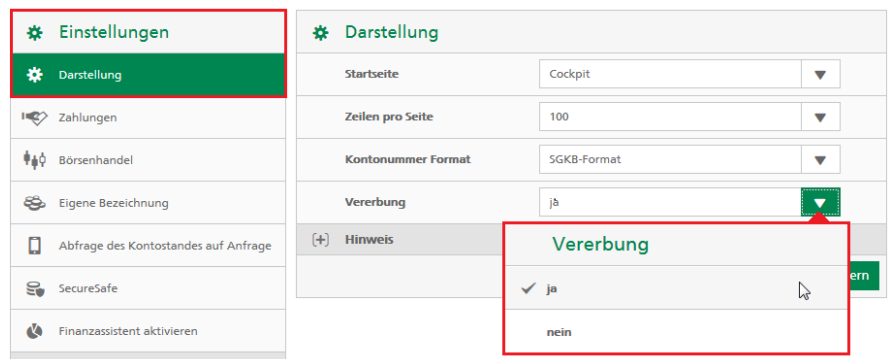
Einstellungen

Darstellung

Zahlungen

Börsenhandel

Eigene Bezeichnung

Abfrage des Kontostandes auf Anfrage

SecureSafe

Finanzassistent aktivieren

Darstellung

| Startseite | Cockpit |
|---|---|
| Zeilen pro Seite | 100 |
| Kontonummer Format | SGKB-Format |
| Vererbung | ja |

[+] Hinweis

Vererbung

ja

nein

ern